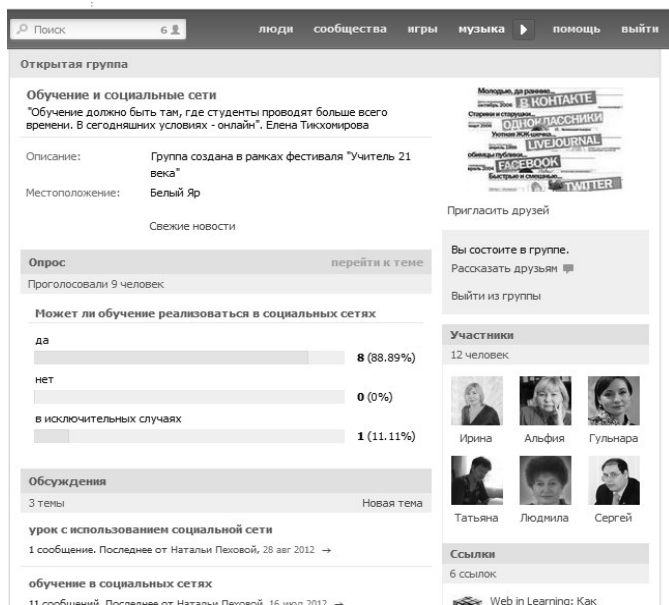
Поиск 6

люди сообщества игры музыка помощь выйти

Открытая группа

Обучение и социальные сети

"Обучение должно быть там, где студенты проводят больше всего времени. В сегодняшних условиях - онлайн". Елена Тихомирова

Описание: Группа создана в рамках фестиваля "Учитель 21 века"

Местоположение: Белый Яр

Свежие новости

Молодые, да ранние... В КОНТАКТЕ Старики и старушки... ОДНОКЛАССНИКИ LIVEJOURNAL FACEBOOK Быстрые и смешные... TWITTER

Пригласить друзей

Опрос перейти к теме

Проголосовали 9 человек

Может ли обучение реализоваться в социальных сетях

да 8 (88.89%)

нет 0 (0%)

в исключительных случаях 1 (11.11%)

Вы состоите в группе.

Рассказать друзьям

Выйти из группы

Участники

12 человек

Ирина Альфия Гульнара

Татьяна Людмила Сергей

Обсуждения

3 темы Новая тема

урок с использованием социальной сети

1 сообщение. Последнее от Натальи Пеховой, 28 авг 2012 →

обучение в социальных сетях

11 сообщений. Последнее от Натальи Пеховой, 16 июл 2012 →

Ссылки

6 ссылок

Web in Learning: Как